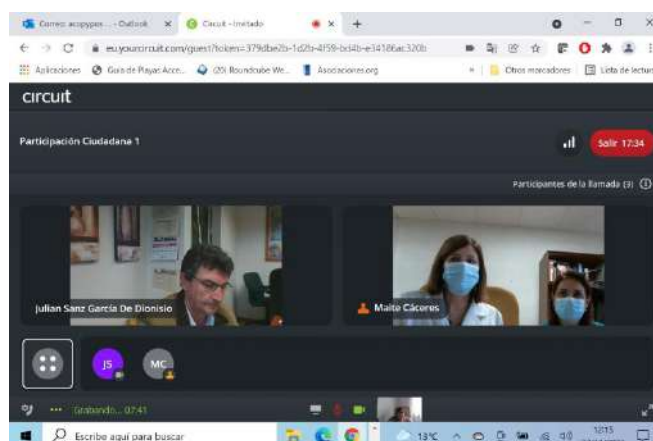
Correo: acopypes... - Outlook × Circuit - Invitado × +

eu.yourcircuit.com/guest?token=379dbe2b-1d2b-4f59-bd4b-e14186ac320b

Aplicaciones Guía de Playas Acce... (20) Roundcube We... Asociaciones.org Otros marcadores Lista de lectura

circuit

Participación Ciudadana 1

Salir 17:34

Participantes de la llamada (3)

Julian Sanz García De Dionisio

Maite Cáceres

JS

MC

Grabando... 07:41

Escribe aquí para buscar

13°C

12:15